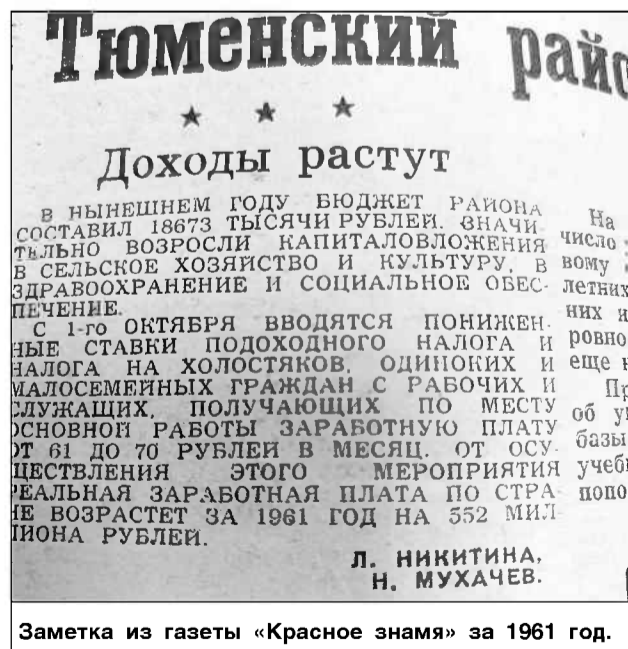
Тюменский райо

Доходы растут

В нынешнем году бюджет района составил 18673 тысячи рублей. Значительно возросли капиталовложения в сельское хозяйство и культуру, в здравоохранение и социальное обеспечение.

С 1-го октября вводятся пониженные ставки подоходного налога и налога на холостяков, одиноких и малосемейных граждан с рабочих и служащих, получающих по месту основной работы заработную плату от 61 до 70 рублей в месяц. От осуществления этого мероприятия реальная заработная плата по стране возрастет за 1961 год на 552 миллиона рублей.

Л. НИКИТИНА,
Н. МУХАЧЕВ.

На
число
вому
летних
них и
ровно
еще н

Пр
об у
базы
учебн
попо

Заметка из газеты «Красное знамя» за 1961 год.